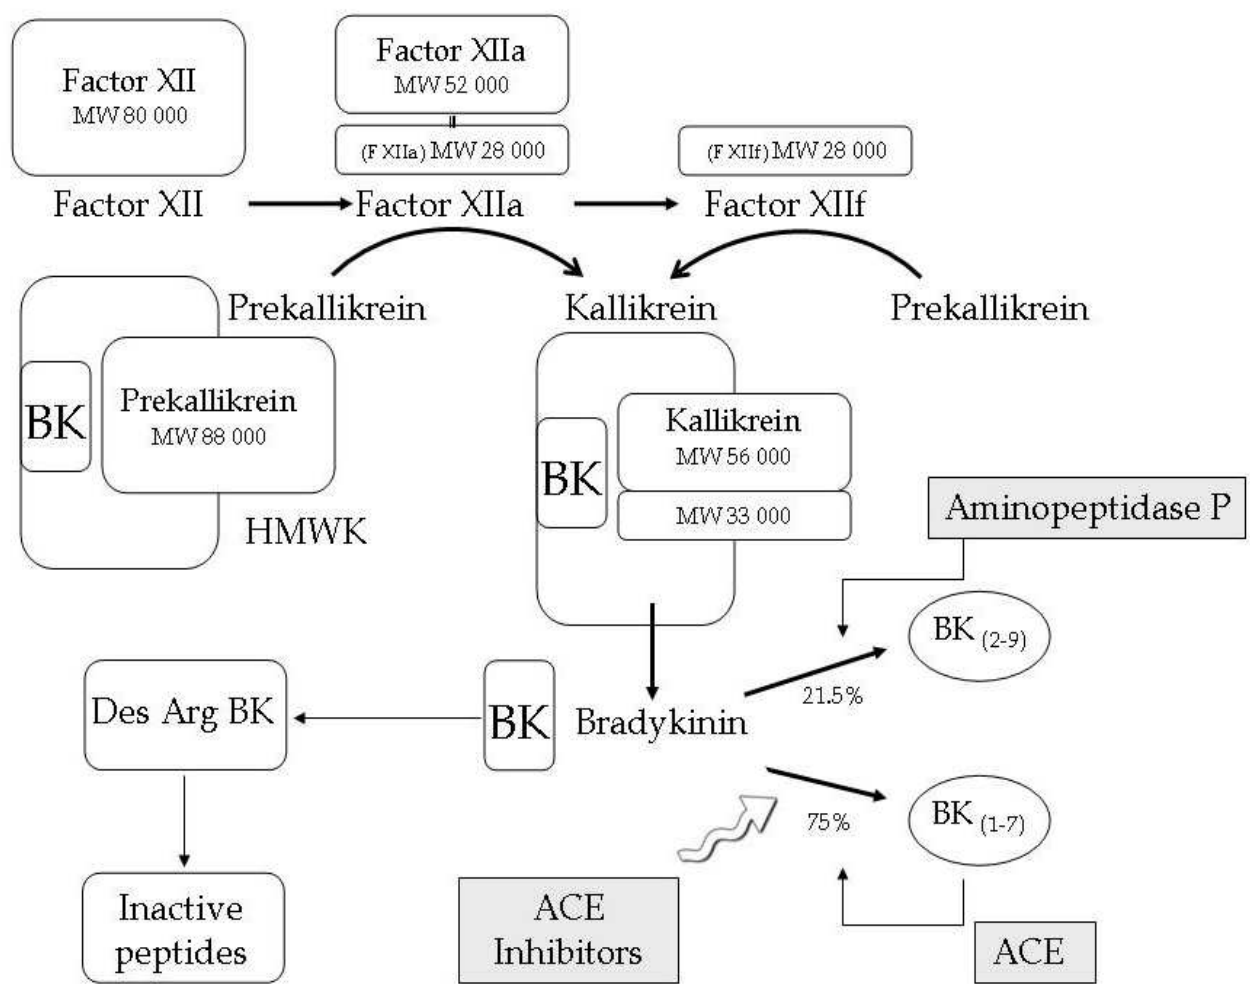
Factor XII
MW 80 000

Factor XIIa
MW 52 000

(F XIIa) MW 28 000

(F XIIf) MW 28 000

Factor XII

Factor XIIa

Factor XIIf

Prekallikrein

Kallikrein

Prekallikrein

BK

Prekallikrein
MW 88 000

HMWK

BK

Kallikrein
MW 56 000

MW 33 000

Aminopeptidase P

BK $_{(2-9)}$

21.5%

Des Arg BK

BK

Bradykinin

75%

BK $_{(1-7)}$

Inactive peptides

ACE Inhibitors

ACE